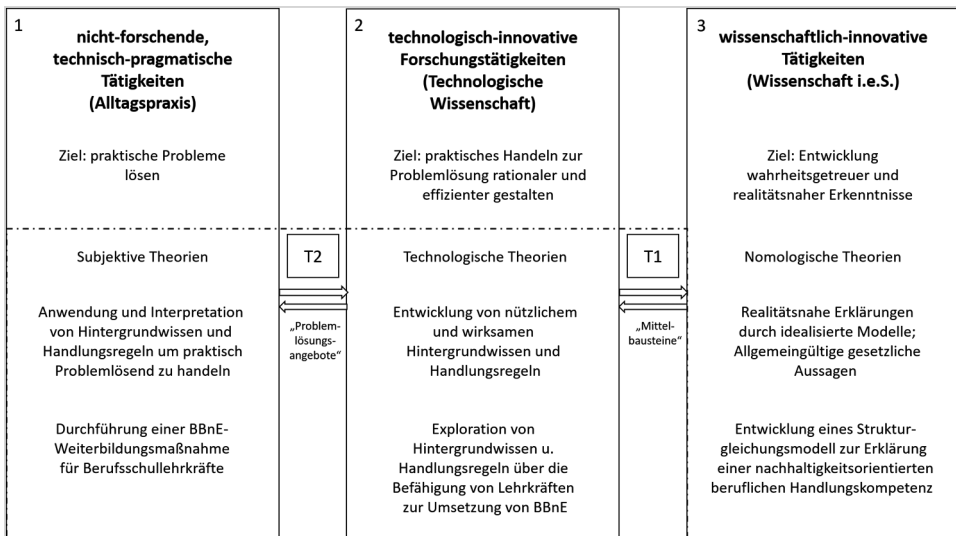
1
nicht-forschende, technisch-pragmatische Tätigkeiten (Alltagspraxis)

Ziel: praktische Probleme lösen

Subjektive Theorien

Anwendung und Interpretation von Hintergrundwissen und Handlungsregeln um praktisch Problemlösend zu handeln

Durchführung einer BBnE-Weiterbildungsmaßnahme für Berufsschullehrkräfte

T2

„Problem-lösungs-angebote"

2
technologisch-innovative Forschungstätigkeiten (Technologische Wissenschaft)

Ziel: praktisches Handeln zur Problemlösung rationaler und effizienter gestalten

Technologische Theorien

Entwicklung von nützlichem und wirksamen Hintergrundwissen und Handlungsregeln

Exploration von Hintergrundwissen u. Handlungsregeln über die Befähigung von Lehrkräften zur Umsetzung von BBnE

T1

„Mittel-bausteine"

3
wissenschaftlich-innovative Tätigkeiten (Wissenschaft i.e.S.)

Ziel: Entwicklung wahrheitsgetreuer und realitätsnaher Erkenntnisse

Nomologische Theorien

Realitätsnahe Erklärungen durch idealisierte Modelle; Allgemeingültige gesetzliche Aussagen

Entwicklung eines Struktur-gleichungsmodell zur Erklärung einer nachhaltigkeitsorientierten beruflichen Handlungskompetenz